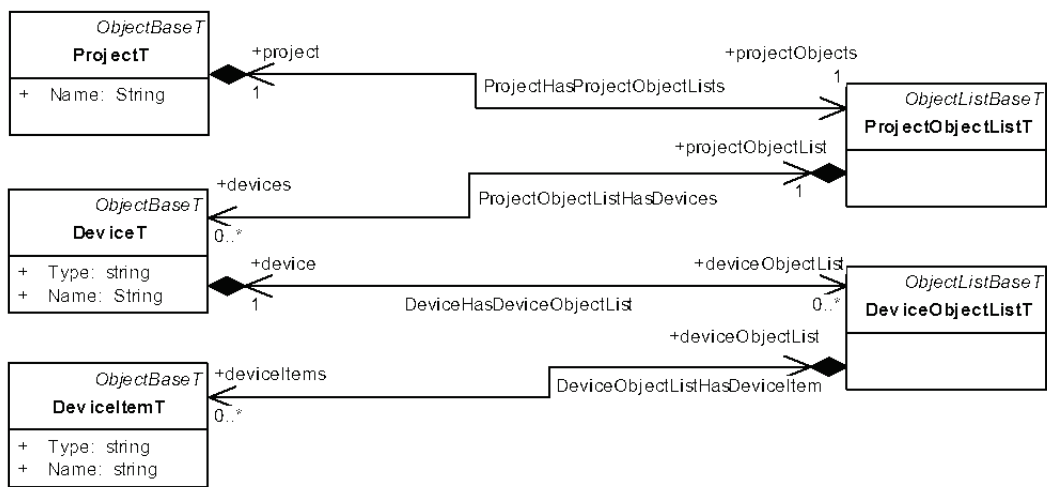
ObjectBaseT
ProjectT
+ Name: String

+project
1

+projectObjects
1
ProjectHasProjectObjectLists

ObjectListBaseT
ProjectObjectListT

+projectObjectList
1
ProjectObjectListHasDevices

+devices
0..*

ObjectBaseT
DeviceT
+ Type: string
+ Name: String

+device
1
+deviceObjectList
0..*
DeviceHasDeviceObjectList

ObjectListBaseT
DeviceObjectListT

+deviceObjectList
DeviceObjectListHasDeviceItem

+deviceItems
0..*

ObjectBaseT
DeviceItemT
+ Type: string
+ Name: string